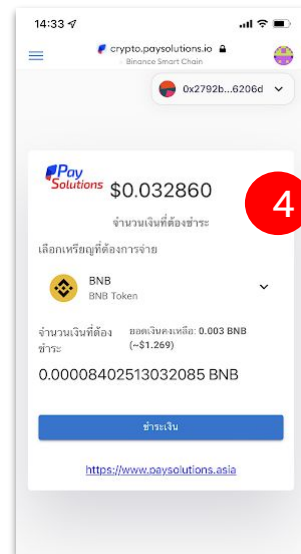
14:33

crypto.paysolutions.io
Binance Smart Chain

0x2792b...6206d

Pay Solutions $0.032860

จำนวนเงินที่ต้องชำระ

4

เลือกเหรียญที่ต้องการจ่าย

BNB
BNB Token

จำนวนเงินที่ต้องชำระ

ยอดเงินคงเหลือ: 0.003 BNB (~$1.269)

0.00008402513032085 BNB

ชำระเงิน

https://www.paysolutions.asia